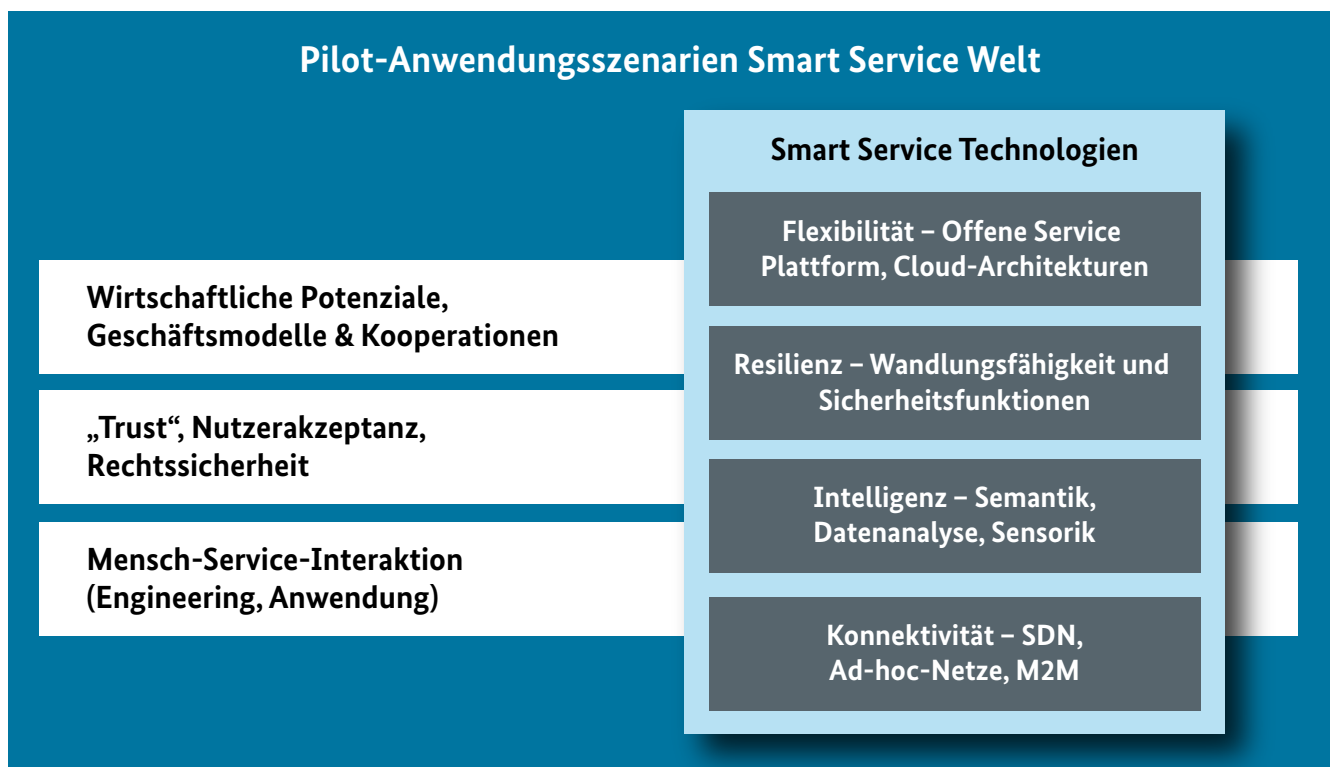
Pilot-Anwendungsszenarien Smart Service Welt

Smart Service Technologien

Flexibilität – Offene Service Plattform, Cloud-Architekturen

Resilienz – Wandlungsfähigkeit und Sicherheitsfunktionen

Intelligenz – Semantik, Datenanalyse, Sensorik

Konnektivität – SDN, Ad-hoc-Netze, M2M

Wirtschaftliche Potenziale, Geschäftsmodelle & Kooperationen

„Trust“, Nutzerakzeptanz, Rechtssicherheit

Mensch-Service-Interaktion (Engineering, Anwendung)